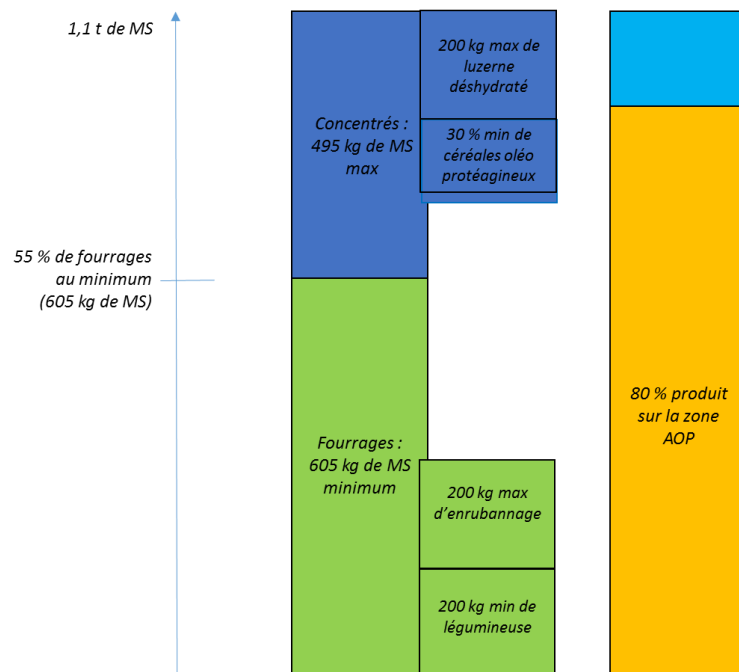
1,1 t de MS

55 % de fourrages au minimum (605 kg de MS)

Concentrés : 495 kg de MS max

200 kg max de luzerne déshydraté

30 % min de céréales oléo protéagineux

Fourrages : 605 kg de MS minimum

200 kg max d'enrubannage

200 kg min de légumineuse

80 % produit sur la zone AOP